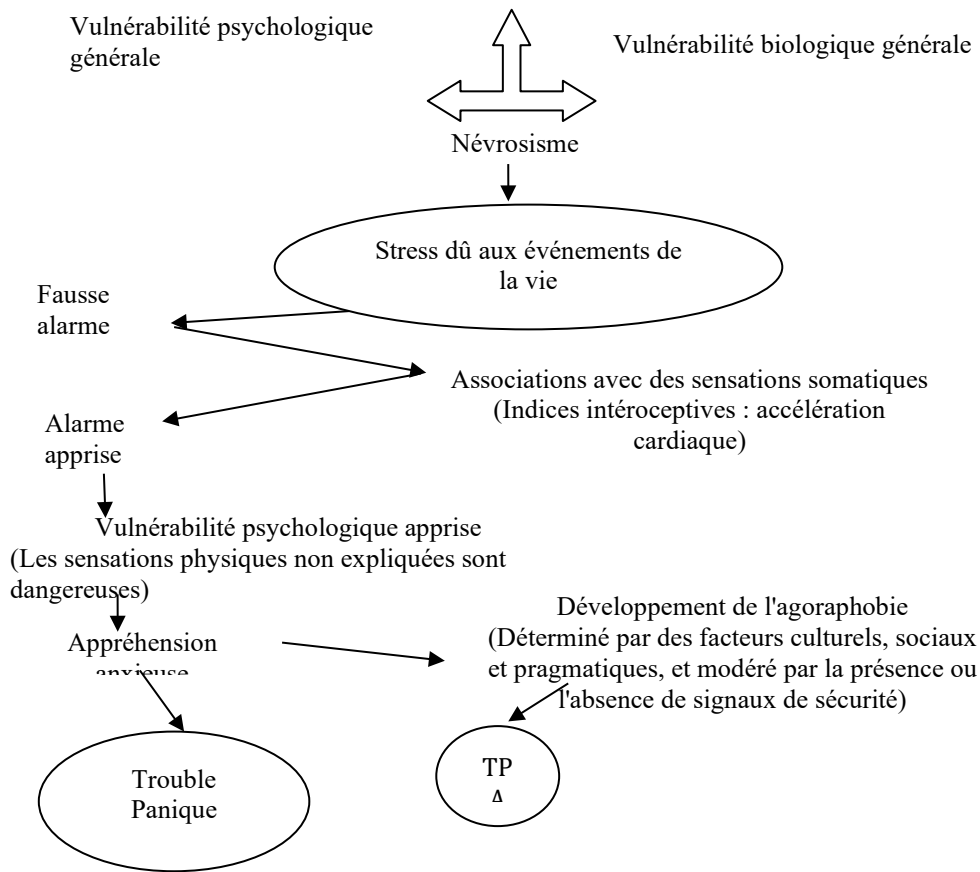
Vulnérabilité psychologique générale

Vulnérabilité biologique générale

Névrosisme

Stress dû aux événements de la vie

Fausse alarme

Associations avec des sensations somatiques (Indices intéroceptives : accélération cardiaque)

Alarme apprise

Vulnérabilité psychologique apprise (Les sensations physiques non expliquées sont dangereuses)

Appréhension anxieuse

Développement de l'agoraphobie (Déterminé par des facteurs culturels, sociaux et pragmatiques, et modéré par la présence ou l'absence de signaux de sécurité)

Trouble Panique

TP A